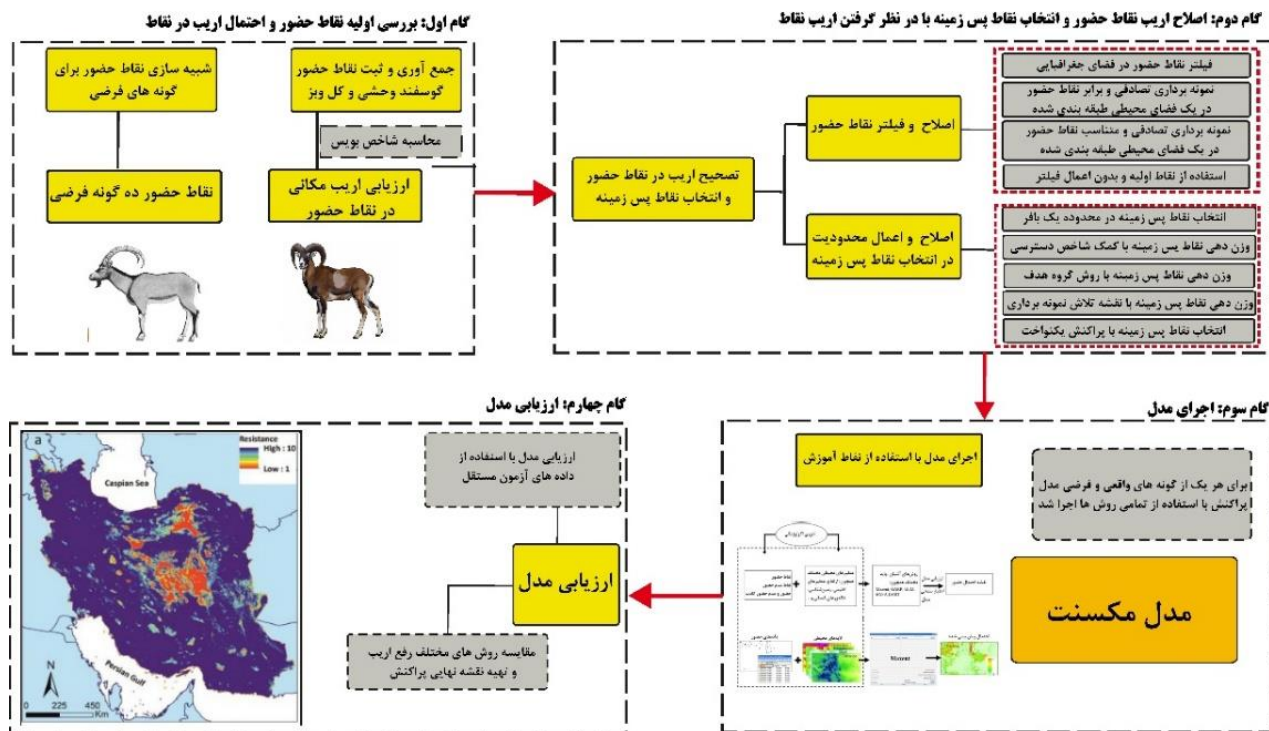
گام دوم: اصلاح اریب نقاط حضور و انتخاب نقاط پس زمینه با در نظر گرفتن اریب نقاط

فیلتر نقاط حضور در فضای جغرافیایی

نمونه برداری تصادفی و برابر نقاط حضور در یک فضای محیطی طبقه بندی شده

نمونه برداری تصادفی و متناسب نقاط حضور در یک فضای محیطی طبقه بندی شده

استفاده از نقاط اولیه و بدون اعمال فیلتر

اصلاح و فیلتر نقاط حضور

تصحیح اریب در نقاط حضور و انتخاب نقاط پس زمینه

اصلاح و اعمال محدودیت در انتخاب نقاط پس زمینه

انتخاب نقاط پس زمینه در محدوده یک بافر

وزن دهی نقاط پس زمینه با کمک شاخص دسترسی

وزن دهی نقاط پس زمینه با روش گروه هدف

وزن دهی نقاط پس زمینه با نقشه تلاش نمونه برداری

انتخاب نقاط پس زمینه با پراکنش یکنواخت

گام اول: بررسی اولیه نقاط حضور و احتمال اریب در نقاط

جمع آوری و ثبت نقاط حضور گوسفند وحشی و کل ویز

شبیه سازی نقاط حضور برای گونه های فرضی

محاسبه شاخص بویس

ارزیابی اریب مکانی در نقاط حضور

نقاط حضور ده گونه فرضی

گام سوم: اجرای مدل

اجرای مدل با استفاده از نقاط آموزش

برای هر یک از گونه های واقعی و فرضی مدل پراکنش با استفاده از تمامی روش ها اجرا شد

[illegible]

مدل مکسنت

گام چهارم: ارزیابی مدل

ارزیابی مدل با استفاده از داده های آزمون مستقل

ارزیابی مدل

مقایسه روش های مختلف رفع اریب و تهیه نقشه نهایی پراکنش

a

Resistance
High : 10
Low : 1

Caspian Sea

Persian Gulf

N

0 225 450
Km